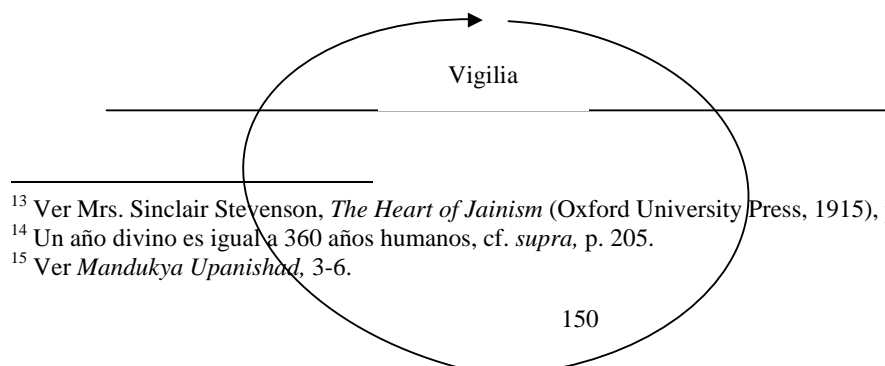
Vigilia

$^{13}$ Ver Mrs. Sinclair Stevenson, *The Heart of Jainism* (Oxford University Press, 1915),
$^{14}$ Un año divino es igual a 360 años humanos, cf. *supra,* p. 205.
$^{15}$ Ver *Mandukya Upanishad,* 3-6.

150